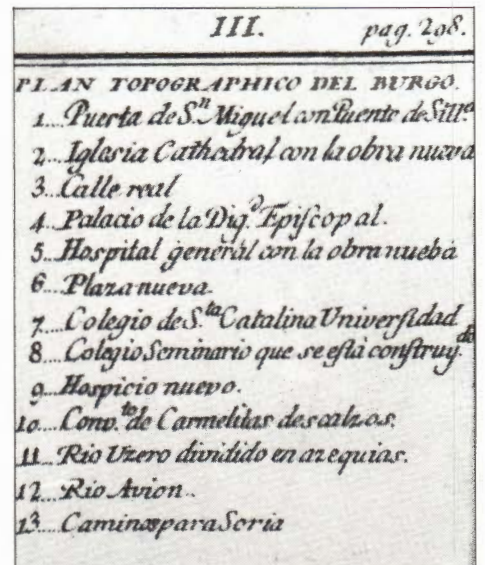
III. pag. 298.

PLAN TOPOGRAPHICO DEL BURGO.

1...Puerta de S.$^{n}$ Miguel con Puente de Sill$^{a}$

2...Iglesia Cathedral con la obra nueva

3...Calle real

4...Palacio de la Dig.$^{d}$ Episcopal.

5...Hospital general con la obra nueba

6...Plaza nueva.

7...Colegio de S.$^{ta}$ Catalina Universidad

8...Colegio Seminario que se está construy.$^{do}$

9...Hospicio nuevo.

10...Conv.$^{to}$ de Carmelitas descalzos.

11...Rio Uzero dividido en azequias.

12...Rio Avion.

13...Caminos para Soria